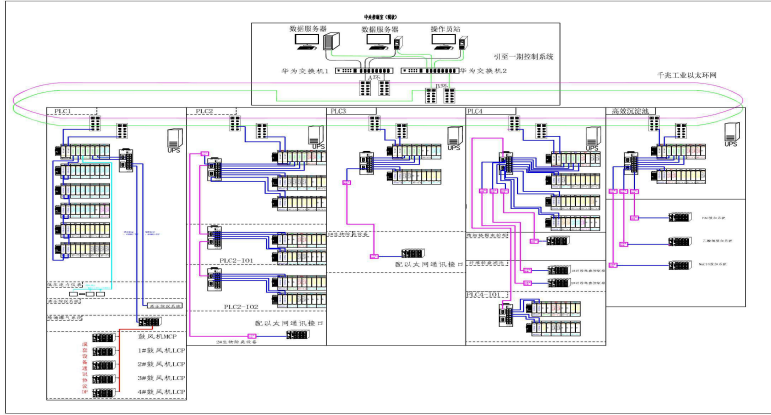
中央控制室（新建）

数据服务器

数据服务器

操作员站

引至一期控制系统

华为交换机1

华为交换机2

千兆工业以太环网

PLC1

PLC2

PLC3

PLC4

高效沉淀池

UPS

UPS

UPS

UPS

UPS

PLC2-101

PLC2-102

配以太网通讯接口

配以太网通讯接口

PLC4-101

鼓风机MCP

1#鼓风机LCP

2#鼓风机LCP

3#鼓风机LCP

4#鼓风机LCP